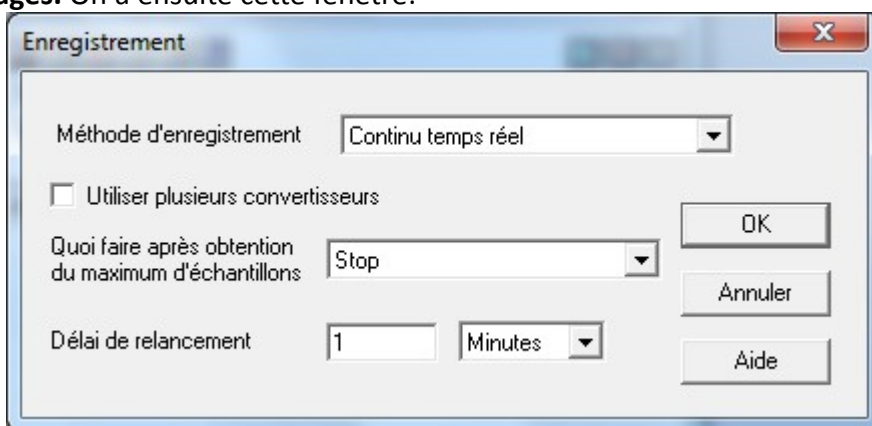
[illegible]ages. On a ensuite cette fenêtre.

Enregistrement

Méthode d'enregistrement
Continu temps réel

Utiliser plusieurs convertisseurs

Quoi faire après obtention du maximum d'échantillons
Stop

Délai de relancement
1
Minutes

OK
Annuler
Aide